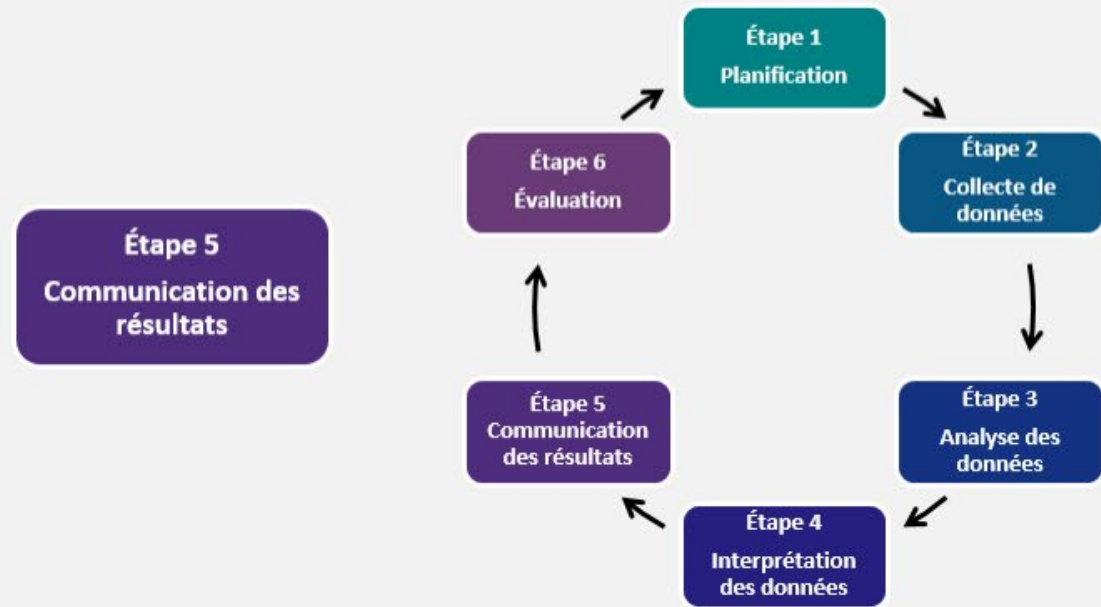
Étape 5
Communication des résultats

Étape 1
Planification

Étape 2
Collecte de données

Étape 3
Analyse des données

Étape 4
Interprétation des données

Étape 5
Communication des résultats

Étape 6
Évaluation